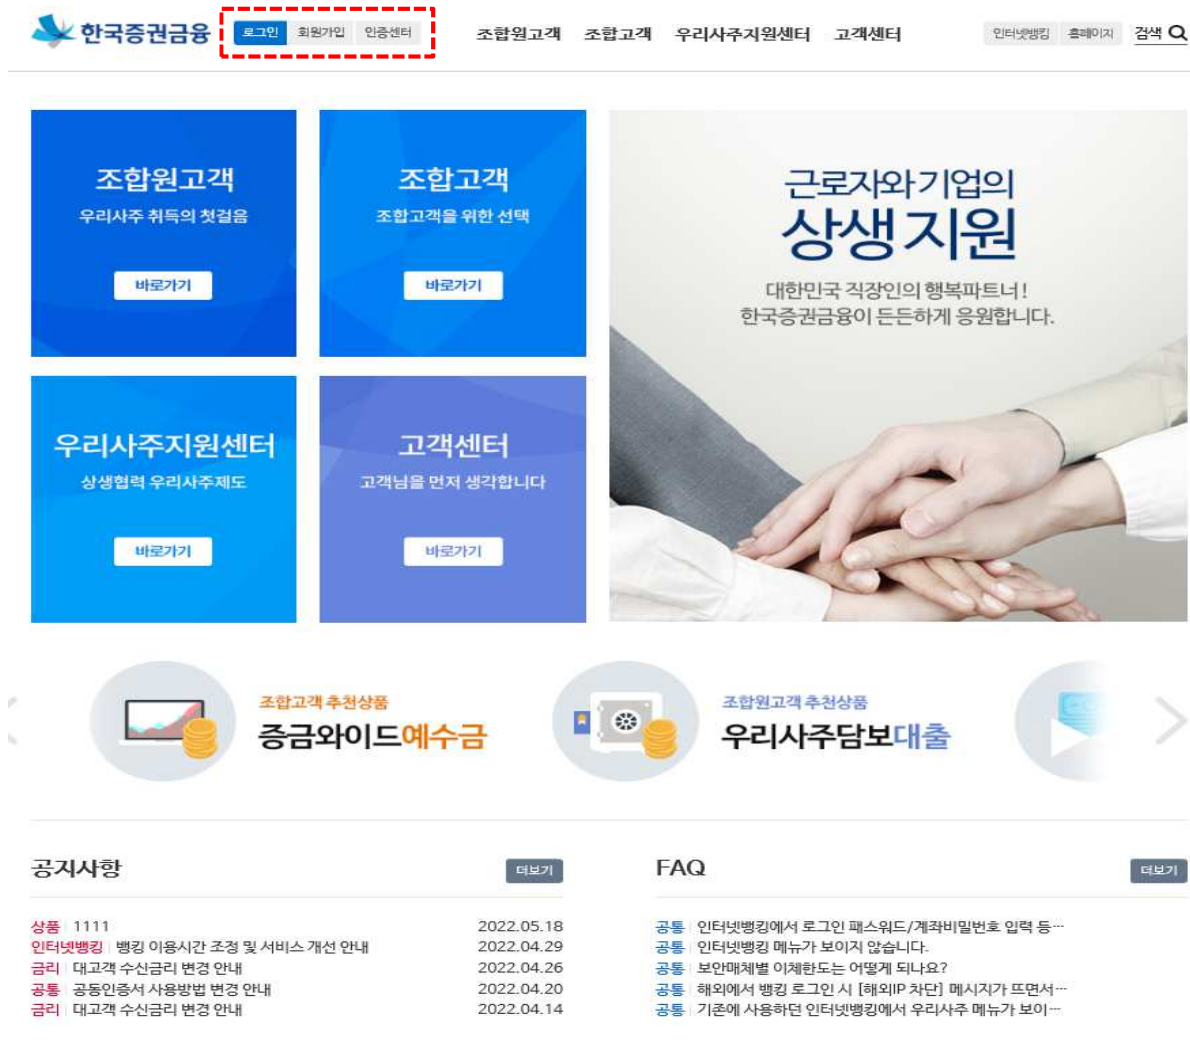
한국증권금융 로그인 회원가입 인증센터 조합원고객 조합고객 우리사주지원센터 고객센터 인터넷뱅킹 홈페이지 검색

조합원고객
우리사주 취득의 첫걸음
바로가기

조합고객
조합고객을 위한 선택
바로가기

근로자와 기업의
상생지원
대한민국 직장인의 행복파트너!
한국증권금융이 든든하게 응원합니다.

우리사주지원센터
상생협력 우리사주제도
바로가기

고객센터
고객님을 먼저 생각합니다
바로가기

조합고객 추천상품
증금와이드예수금

조합원고객 추천상품
우리사주담보대출

공지사항 더보기

상품 | 1111 2022.05.18
인터넷뱅킹 | 뱅킹 이용시간 조정 및 서비스 개선 안내 2022.04.29
금리 | 대고객 수신금리 변경 안내 2022.04.26
공통 | 공동인증서 사용방법 변경 안내 2022.04.20
금리 | 대고객 수신금리 변경 안내 2022.04.14

FAQ 더보기

공통 | 인터넷뱅킹에서 로그인 패스워드/계좌비밀번호 입력 등…
공통 | 인터넷뱅킹 메뉴가 보이지 않습니다.
공통 | 보안매체별 이체한도는 어떻게 되나요?
공통 | 해외에서 뱅킹 로그인 시 [해외IP 차단] 메시지가 뜨면서…
공통 | 기존에 사용하던 인터넷뱅킹에서 우리사주 메뉴가 보이…